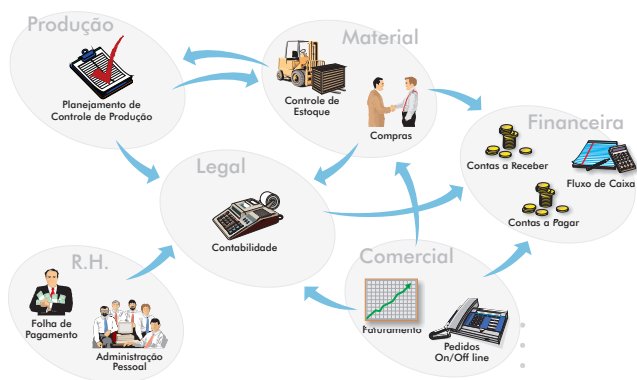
Produção

Planejamento de Controle de Produção

Material

Controle de Estoque

Compras

Financeira

Contas a Receber

Fluxo de Caixa

Contas a Pagar

Legal

Contabilidade

R.H.

Folha de Pagamento

Administração Pessoal

Comercial

Faturamento

Pedidos On/Off line